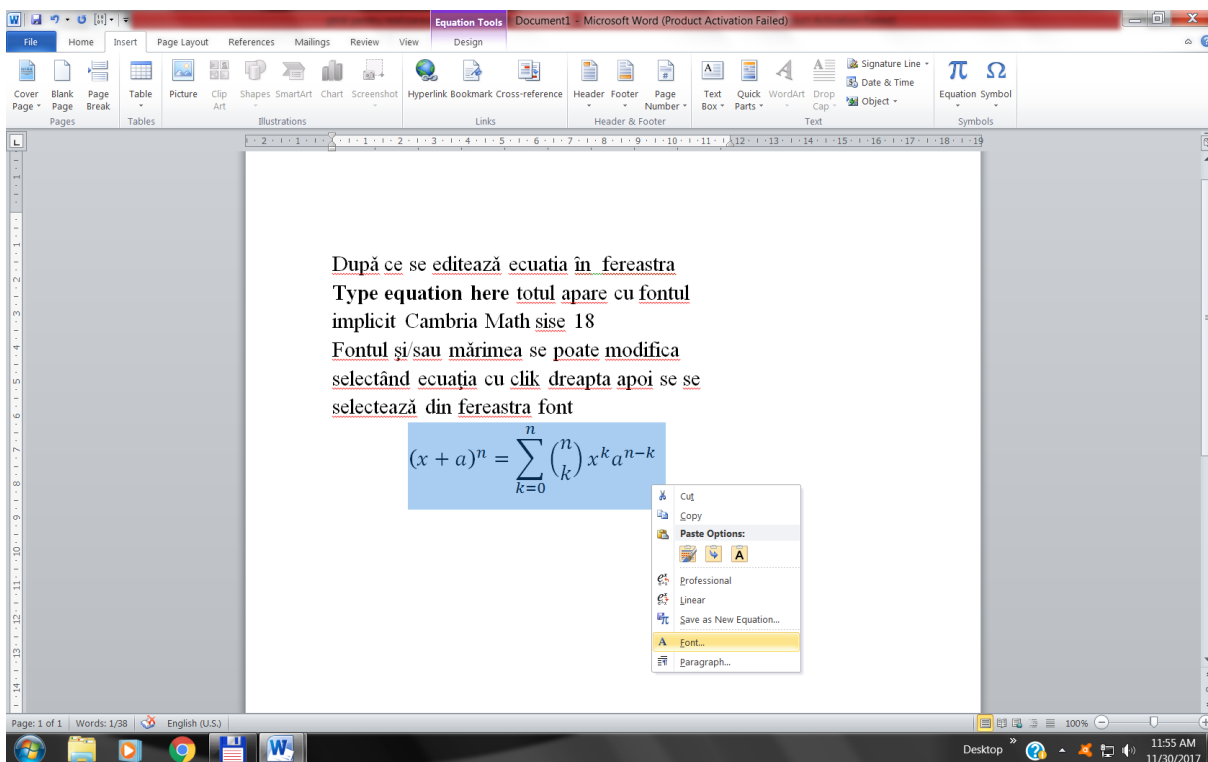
Equation Tools Document1 - Microsoft Word (Product Activation Failed)

File Home Insert Page Layout References Mailings Review View Design

Cover Page Blank Page Page Break
Pages
Table
Tables
Picture Clip Art Shapes SmartArt Chart Screenshot
Illustrations
Hyperlink Bookmark Cross-reference
Links
Header Footer Page Number
Header & Footer
Text Box Quick Parts WordArt Drop Cap
Signature Line
Date & Time
Object
Text
Equation Symbol
Symbols

După ce se editează ecuatia în fereastra **Type equation here** totul apare cu fontul implicit Cambria Math sise 18
Fontul și/sau mărimea se poate modifica selectând ecuația cu clik dreapta apoi se se selectează din fereastra font

$(x+a)^n = \sum_{k=0}^{n} \binom{n}{k} x^k a^{n-k}$

Cut
Copy
Paste Options:
Professional
Linear
Save as New Equation...
Font...
Paragraph...

Page: 1 of 1 Words: 1/38 English (U.S.) 100%

Desktop 11:55 AM 11/30/2017